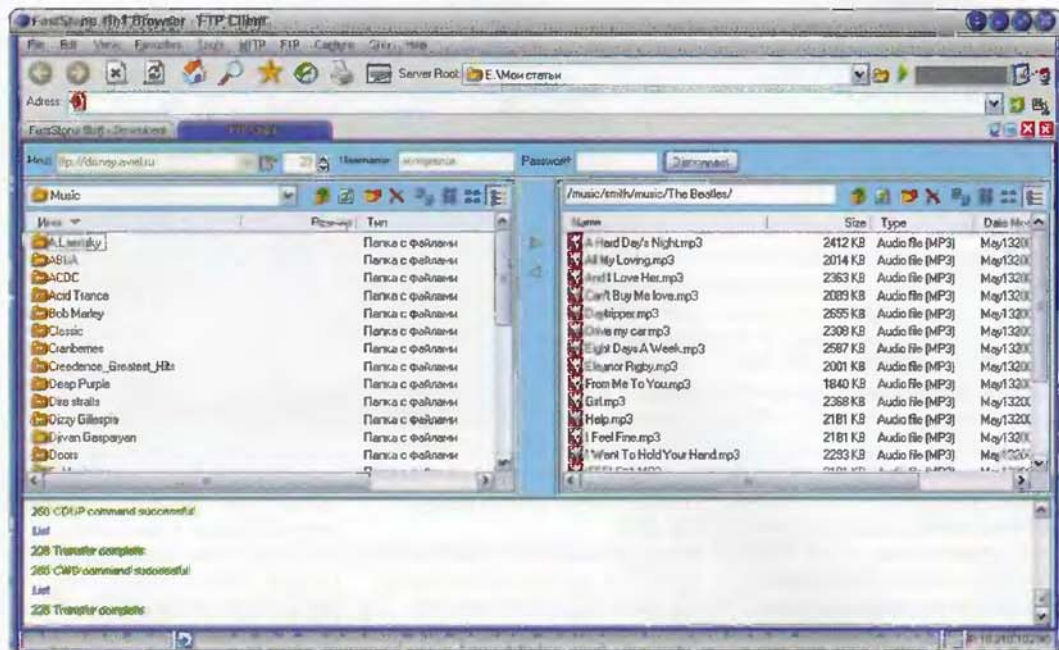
FastStone Html Browser · FTP Client

File Edit View Favorites Tools HTTP FTP Capture Skin Help

Server Root: E:\Мои статьи

Adress

FastStone Soft - Downloads | FTP Client

Host: ftp://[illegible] Username: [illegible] Password: Disconnect

Music

| Имя | Размер | Тип |
|---|---|---|
| A.Lavrsky | | Папка с файлами |
| ABBA | | Папка с файлами |
| ACDC | | Папка с файлами |
| Acid Trance | | Папка с файлами |
| Bob Marley | | Папка с файлами |
| Classic | | Папка с файлами |
| Cranberries | | Папка с файлами |
| Creedence_Greatest_Hits | | Папка с файлами |
| Deep Purple | | Папка с файлами |
| Dire straits | | Папка с файлами |
| Dizzy Gillespie | | Папка с файлами |
| Djivan Gasparyan | | Папка с файлами |
| Doors | | Папка с файлами |

/music/smith/music/The Beatles/

| Name | Size | Type | Date Mo |
|---|---|---|---|
| A Hard Day's Night.mp3 | 2412 KB | Audio file (MP3) | May132 |
| All My Loving.mp3 | 2014 KB | Audio file (MP3) | May132 |
| And I Love Her.mp3 | 2363 KB | Audio file (MP3) | May132 |
| Can't Buy Me love.mp3 | 2089 KB | Audio file (MP3) | May132 |
| Daytripper.mp3 | 2655 KB | Audio file (MP3) | May132 |
| Drive my car.mp3 | 2308 KB | Audio file (MP3) | May132 |
| Eight Days A Week.mp3 | 2587 KB | Audio file (MP3) | May132 |
| Eleanor Rigby.mp3 | 2001 KB | Audio file (MP3) | May132 |
| From Me To You.mp3 | 1840 KB | Audio file (MP3) | May132 |
| Girl.mp3 | 2368 KB | Audio file (MP3) | May132 |
| Help.mp3 | 2181 KB | Audio file (MP3) | May132 |
| I Feel Fine.mp3 | 2181 KB | Audio file (MP3) | May132 |
| I Want To Hold Your Hand.mp3 | 2293 KB | Audio file (MP3) | May132 |

250 CDUP command successful
List
226 Transfer complete
250 CWD command successful
List
226 Transfer complete